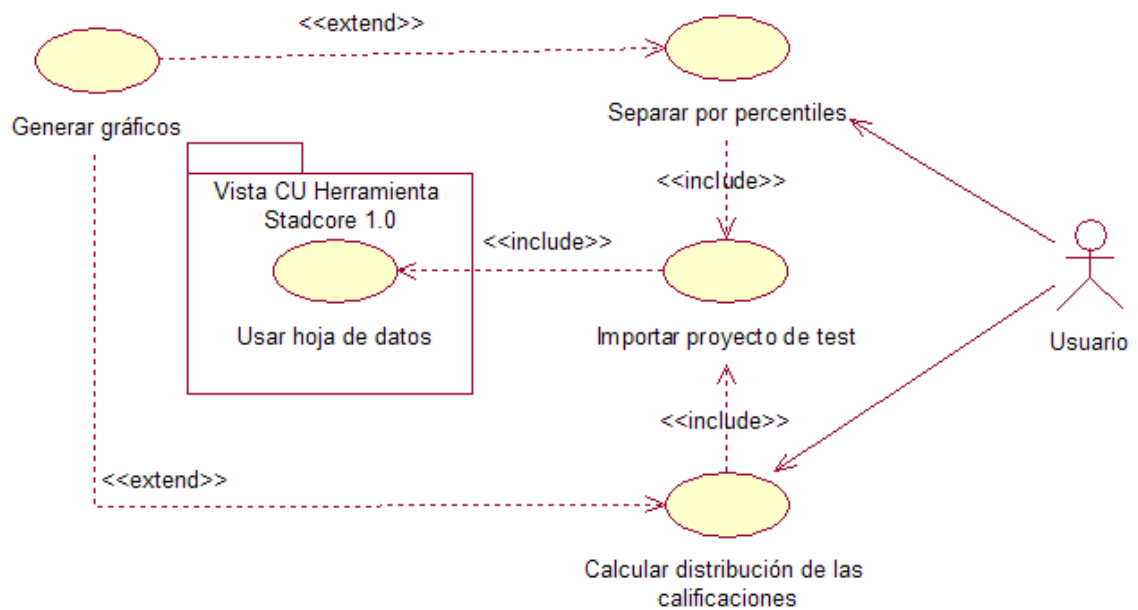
<<extend>>

Generar gráficos

Separar por percentiles

<<include>>

Vista CU Herramienta Stadcore 1.0

<<include>>

Usar hoja de datos

Importar proyecto de test

Usuario

<<include>>

<<extend>>

Calcular distribución de las calificaciones